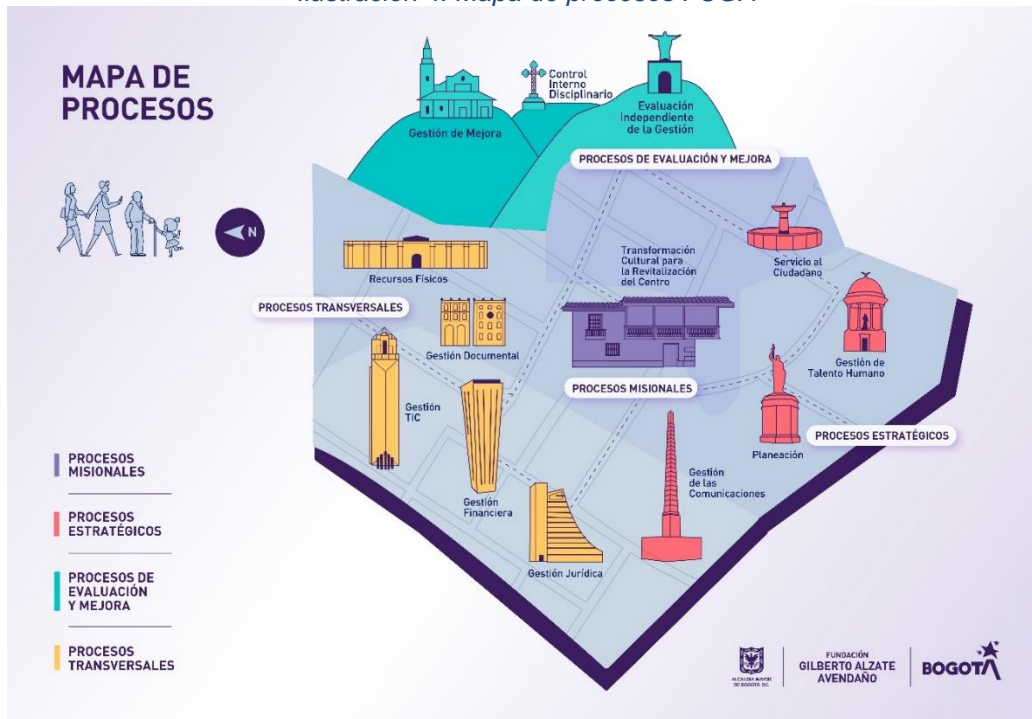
Ilustración 4. Mapa de procesos FUGA

MAPA DE PROCESOS

N

Gestión de Mejora

Control Interno Disciplinario

Evaluación Independiente de la Gestión

PROCESOS DE EVALUACIÓN Y MEJORA

Recursos Físicos

Transformación Cultural para la Revitalización del Centro

Servicio al Ciudadano

PROCESOS TRANSVERSALES

Gestión Documental

Gestión de Talento Humano

PROCESOS MISIONALES

Gestión TIC

Planeación

PROCESOS ESTRATÉGICOS

Gestión de las Comunicaciones

Gestión Financiera

Gestión Jurídica

PROCESOS MISIONALES

PROCESOS ESTRATÉGICOS

PROCESOS DE EVALUACIÓN Y MEJORA

PROCESOS TRANSVERSALES

ALCALDÍA MAYOR DE BOGOTÁ D.C.

FUNDACIÓN GILBERTO ALZATE AVENDAÑO

BOGOTÁ